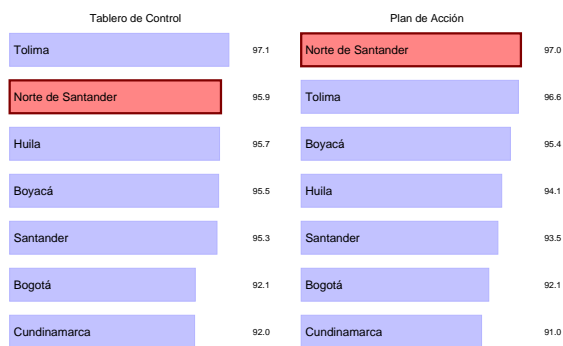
Tablero de Control

| | |
|---|---|
| Tolima | 97.1 |
| Norte de Santander | 95.9 |
| Huila | 95.7 |
| Boyacá | 95.5 |
| Santander | 95.3 |
| Bogotá | 92.1 |
| Cundinamarca | 92.0 |

Plan de Acción

| | |
|---|---|
| Norte de Santander | 97.0 |
| Tolima | 96.6 |
| Boyacá | 95.4 |
| Huila | 94.1 |
| Santander | 93.5 |
| Bogotá | 92.1 |
| Cundinamarca | 91.0 |